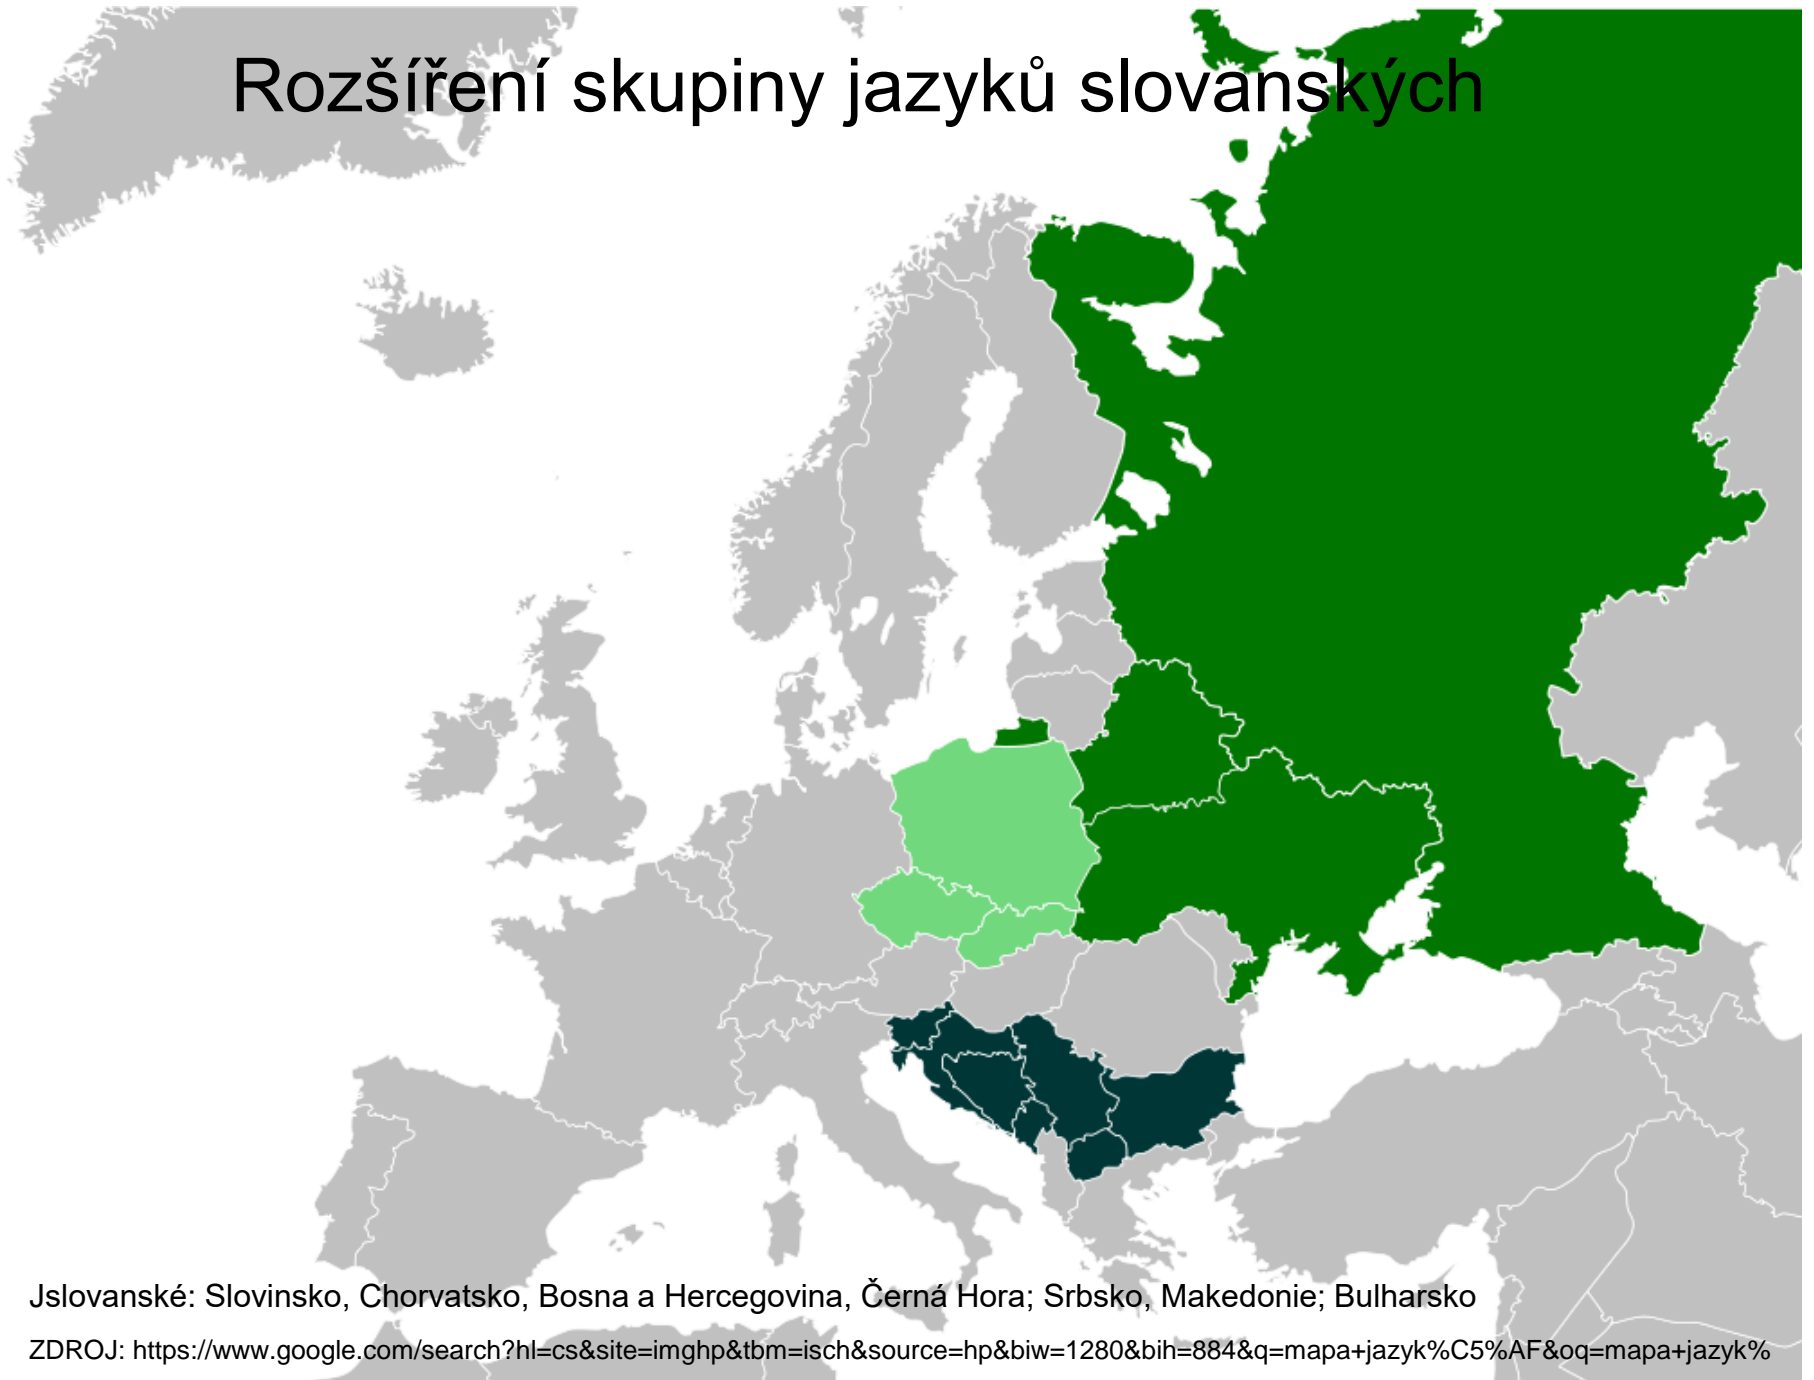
Rozšíření skupiny jazyků slovanských

Jslovanské: Slovinsko, Chorvatsko, Bosna a Hercegovina, Černá Hora; Srbsko, Makedonie; Bulharsko

ZDROJ: https://www.google.com/search?hl=cs&site=imghp&tbm=isch&source=hp&biw=1280&bih=884&q=mapa+jazyk%C5%AF&oq=mapa+jazyk%